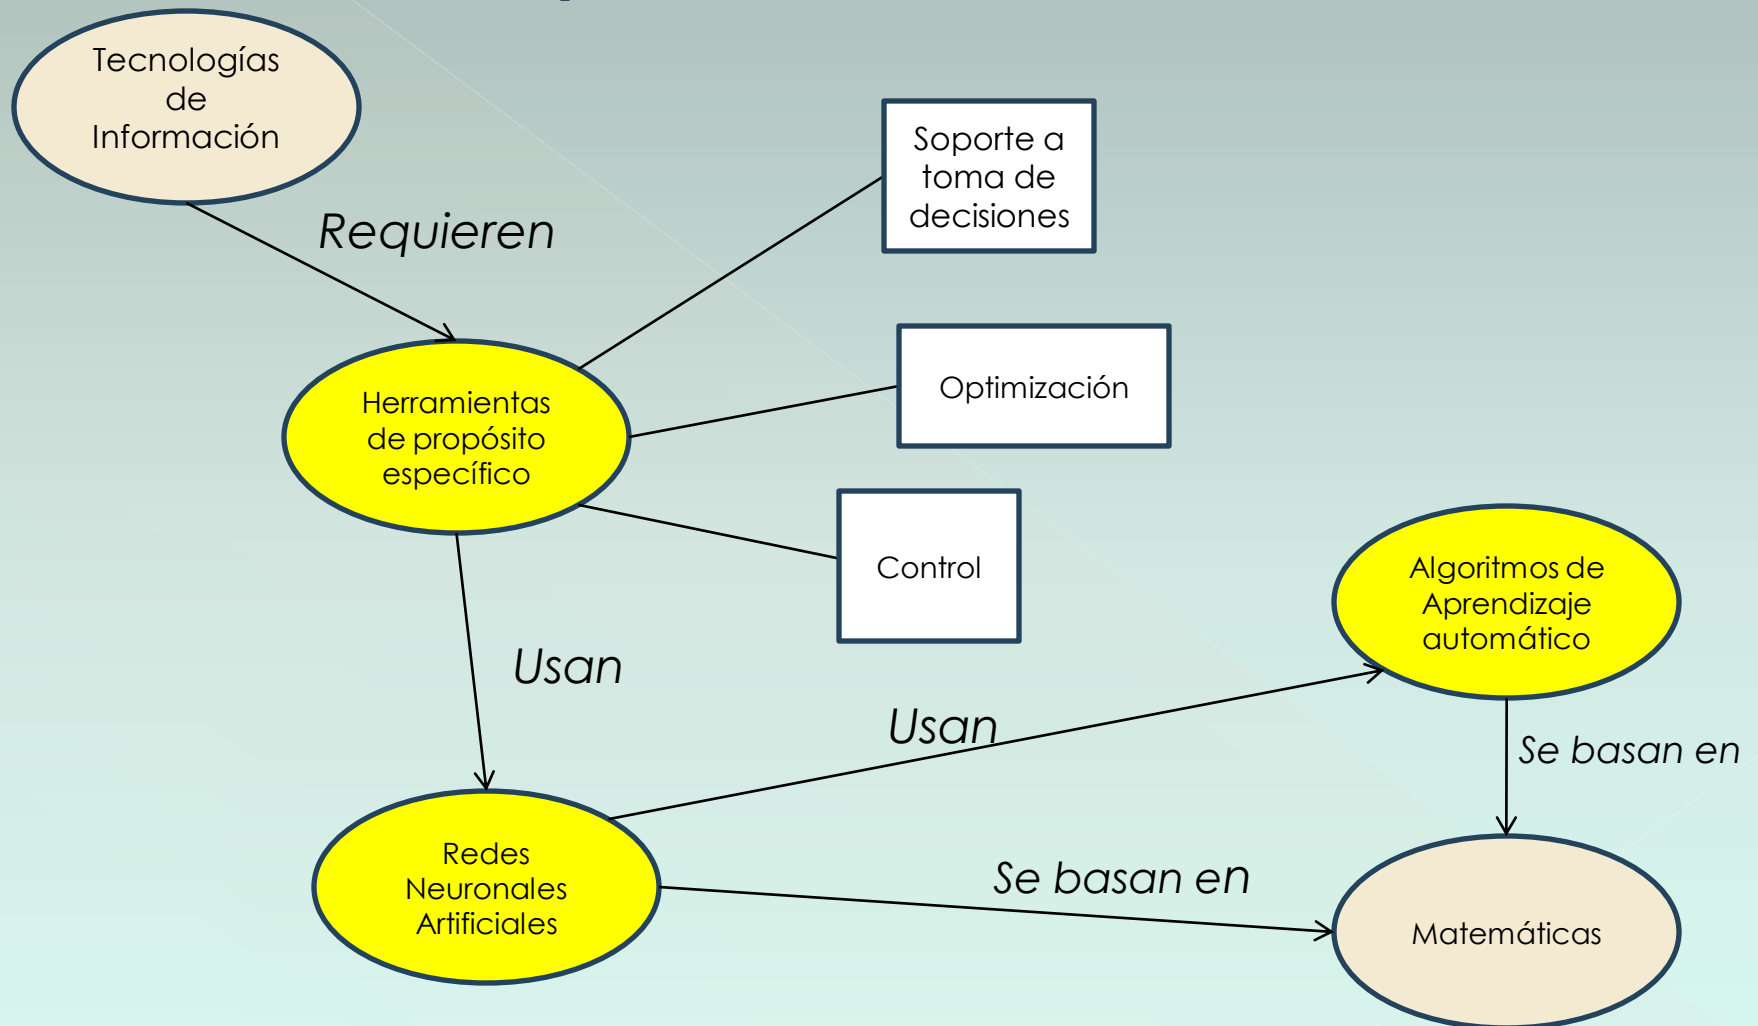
Tecnologías de Información

Requieren

Herramientas de propósito específico

Soporte a toma de decisiones

Optimización

Control

Usan

Algoritmos de Aprendizaje automático

Usan

Se basan en

Redes Neuronales Artificiales

Se basan en

Matemáticas